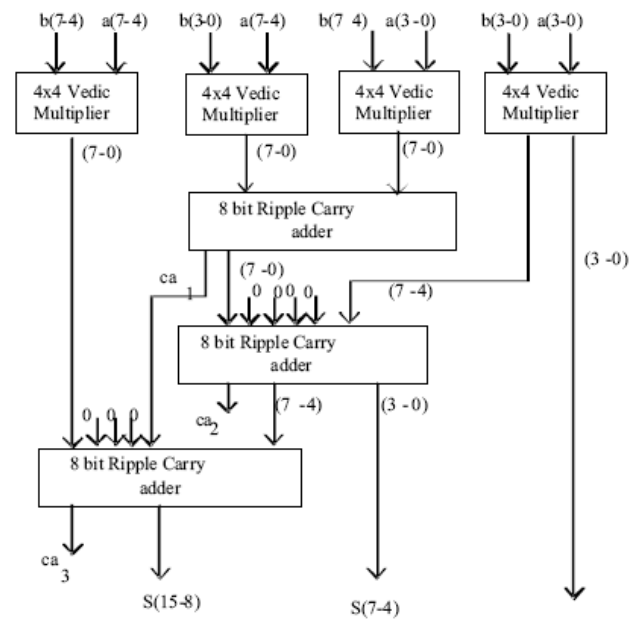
b(7-4) a(7-4)

4x4 Vedic Multiplier

b(3-0) a(7-4)

4x4 Vedic Multiplier

b(7 4) a(3 -0)

4x4 Vedic Multiplier

b(3-0) a(3-0)

4x4 Vedic Multiplier

(7-0)

(7-0)

(7-0)

8 bit Ripple Carry adder

(3 -0)

$ca_1$

(7 -0)

0 0 0 0 0

(7 -4)

8 bit Ripple Carry adder

0 0 0

$ca_2$

(7 -4)

(3 - 0)

8 bit Ripple Carry adder

$ca_3$

S(15-8)

S(7-4)